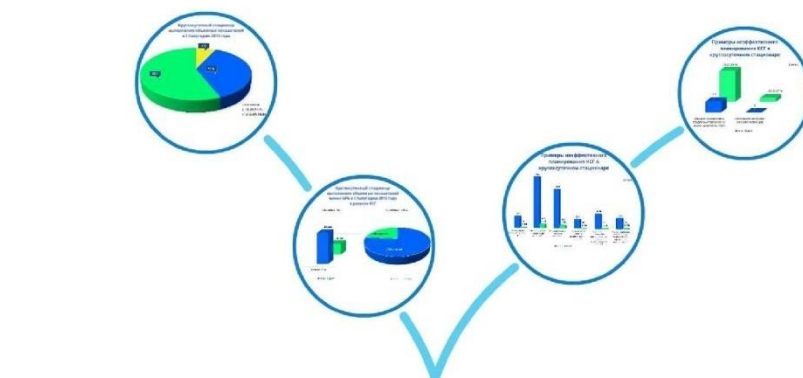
Круглосуточный стационар выполнение объемов медицинской помощи в I полугодии 2019 года

Круглосуточный стационар выполнение объемов медицинской помощи в I полугодии 2019 года в разрезе КСГ

Примеры неэффективного планирования КСГ в круглосуточном стационаре

Примеры коэффициент планирования КСГ в круглосуточном стационаре